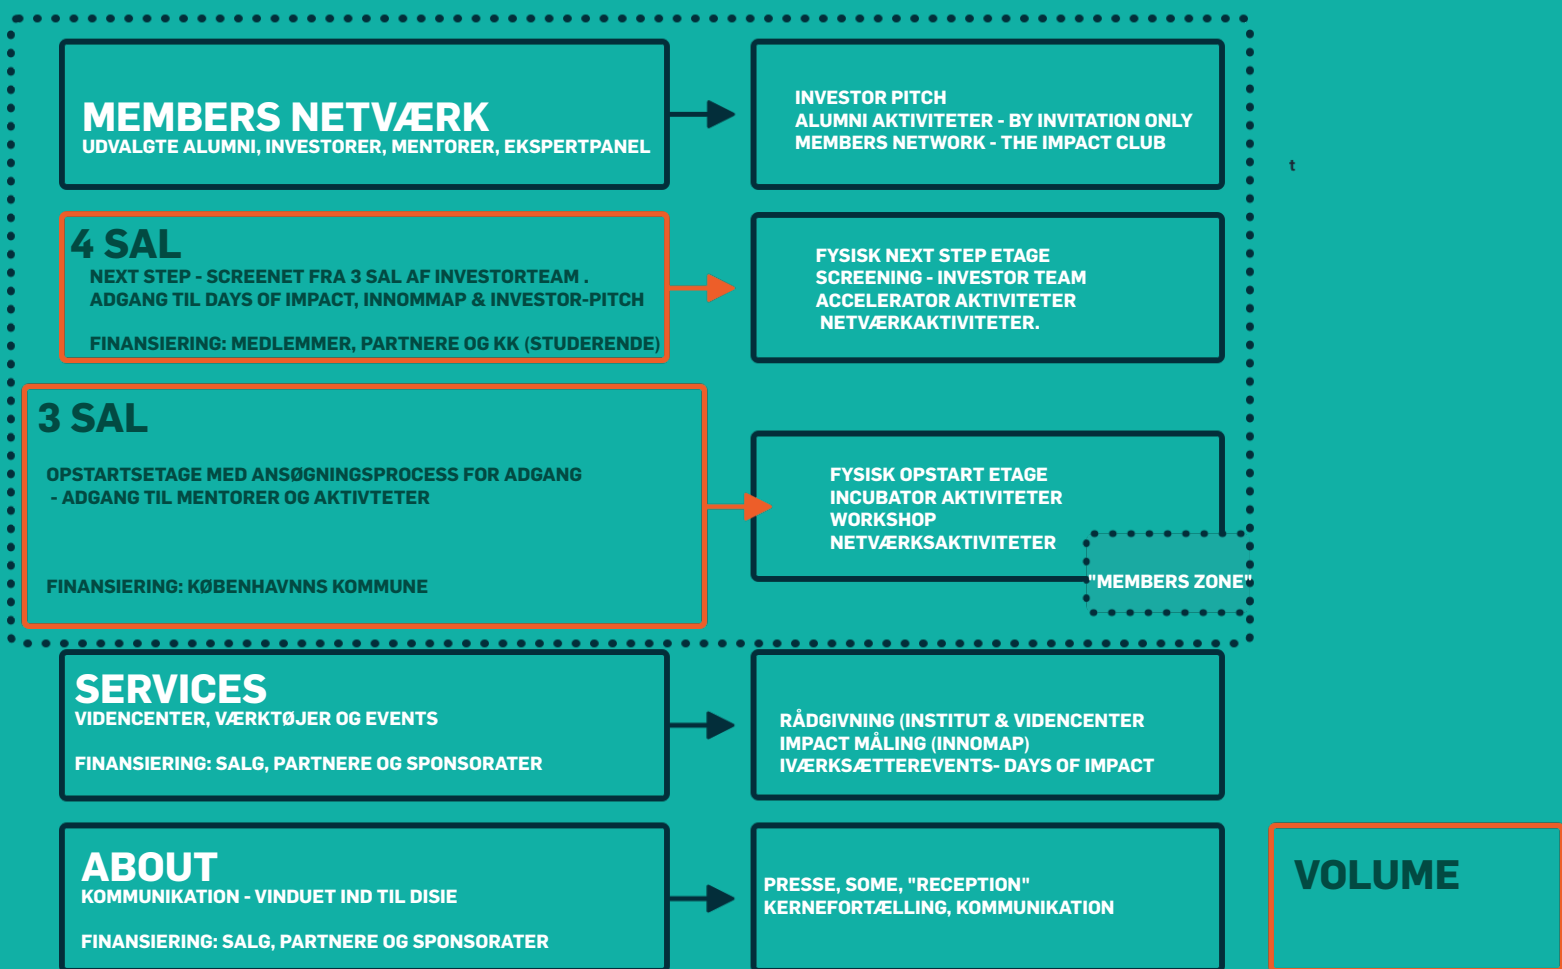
MEMBERS NETVÆRK
UDVALGTE ALUMNI, INVESTORER, MENTORER, EKSPERTPANEL

INVESTOR PITCH
ALUMNI AKTIVITETER - BY INVITATION ONLY
MEMBERS NETWORK - THE IMPACT CLUB

t

4 SAL
NEXT STEP - SCREENET FRA 3 SAL AF INVESTORTEAM .
ADGANG TIL DAYS OF IMPACT, INNOMMAP & INVESTOR-PITCH

FINANSIERING: MEDLEMMER, PARTNERE OG KK (STUDERENDE)

FYSISK NEXT STEP ETAGE
SCREENING - INVESTOR TEAM
ACCELERATOR AKTIVITETER
NETVÆRKAKTIVITETER.

3 SAL

OPSTARTSETAGE MED ANSØGNINGSPROCESS FOR ADGANG
- ADGANG TIL MENTORER OG AKTIVTETER

FINANSIERING: KØBENHAVNNS KOMMUNE

FYSISK OPSTART ETAGE
INCUBATOR AKTIVITETER
WORKSHOP
NETVÆRKSAKTIVITETER

"MEMBERS ZONE"

SERVICES
VIDENCENTER, VÆRKTØJER OG EVENTS

FINANSIERING: SALG, PARTNERE OG SPONSORATER

RÅDGIVNING (INSTITUT & VIDENCENTER
IMPACT MÅLING (INNOMAP)
IVÆRKSÆTTEREVENTS- DAYS OF IMPACT

ABOUT
KOMMUNIKATION - VINDUET IND TIL DISIE

FINANSIERING: SALG, PARTNERE OG SPONSORATER

PRESSE, SOME, "RECEPTION"
KERNEFORTÆLLING, KOMMUNIKATION

VOLUME